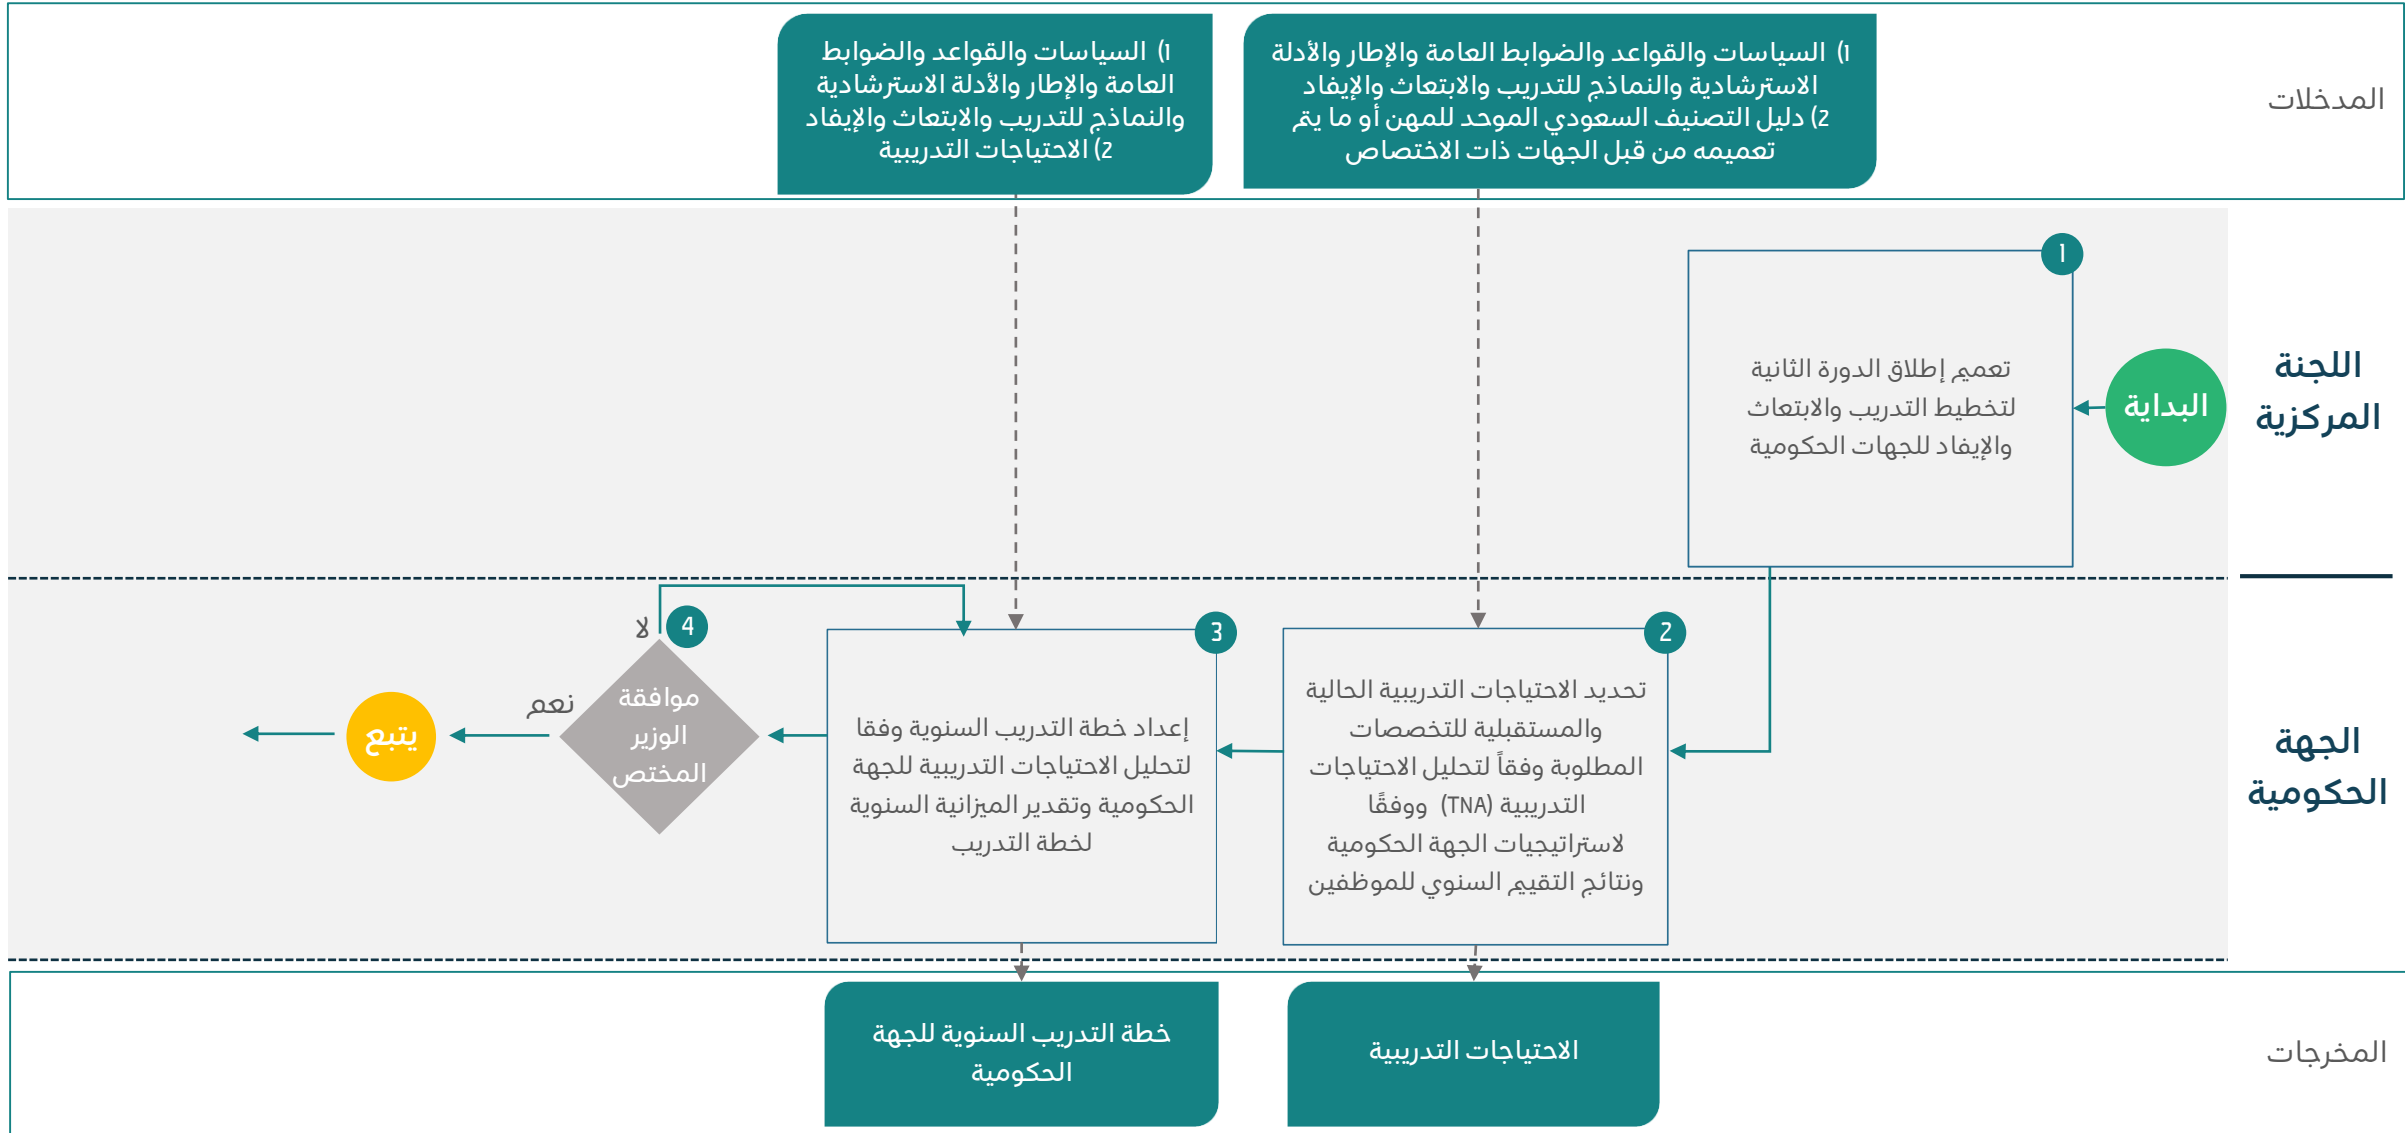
المدخلات

1) السياسات والقواعد والضوابط العامة والإطار والأدلة الاسترشادية والنماذج للتدريب والابتعاث والإيفاد
2) دليل التصنيف السعودي الموحد للمهن أو ما يتم تعميمه من قبل الجهات ذات الاختصاص

1) السياسات والقواعد والضوابط العامة والإطار والأدلة الاسترشادية والنماذج للتدريب والابتعاث والإيفاد
2) الاحتياجات التدريبية

اللجنة المركزية

البداية

1
تعميم إطلاق الدورة الثانية لتخطيط التدريب والابتعاث والإيفاد للجهات الحكومية

الجهة الحكومية

2
تحديد الاحتياجات التدريبية الحالية والمستقبلية للتخصصات المطلوبة وفقاً لتحليل الاحتياجات التدريبية (TNA) ووفقًا لاستراتيجيات الجهة الحكومية ونتائج التقيم السنوي للموظفين

3
إعداد خطة التدريب السنوية وفقا لتحليل الاحتياجات التدريبية للجهة الحكومية وتقدير الميزانية السنوية لخطة التدريب

4
لا
موافقة الوزير المختص

نعم

يتبع

المخرجات

الاحتياجات التدريبية

خطة التدريب السنوية للجهة الحكومية